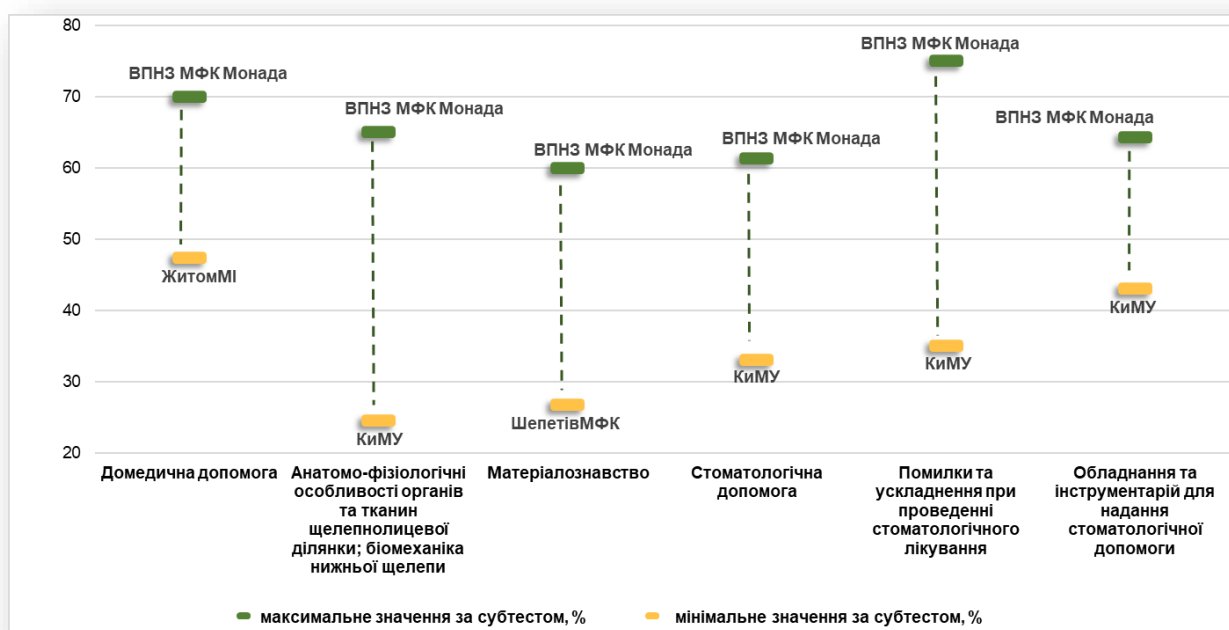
80
70
60
50
40
30
20

ВПНЗ МФК Монада
ЖитомМІ

ВПНЗ МФК Монада
КиМУ

ВПНЗ МФК Монада
ШепетівМФК

ВПНЗ МФК Монада
КиМУ

ВПНЗ МФК Монада
КиМУ

ВПНЗ МФК Монада
КиМУ

Домедична допомога

Анатомо-фізіологічні особливості органів та тканин щелепнолицевої ділянки; біомеханіка нижньої щелепи

Матеріалознавство

Стоматологічна допомога

Помилки та ускладнення при проведенні стоматологічного лікування

Обладнання та інструментарій для надання стоматологічної допомоги

максимальне значення за субтестом, %
мінімальне значення за субтестом, %